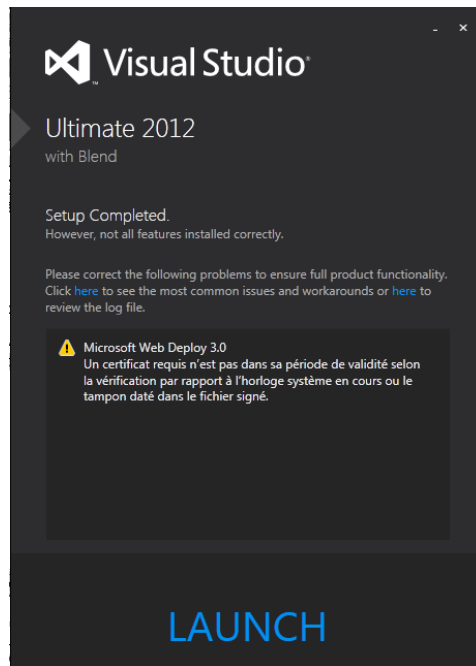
- ×

Visual Studio®

Ultimate 2012
with Blend

Setup Completed.
However, not all features installed correctly.

Please correct the following problems to ensure full product functionality. Click here to see the most common issues and workarounds or here to review the log file.

Microsoft Web Deploy 3.0
Un certificat requis n'est pas dans sa période de validité selon la vérification par rapport à l'horloge système en cours ou le tampon daté dans le fichier signé.

LAUNCH